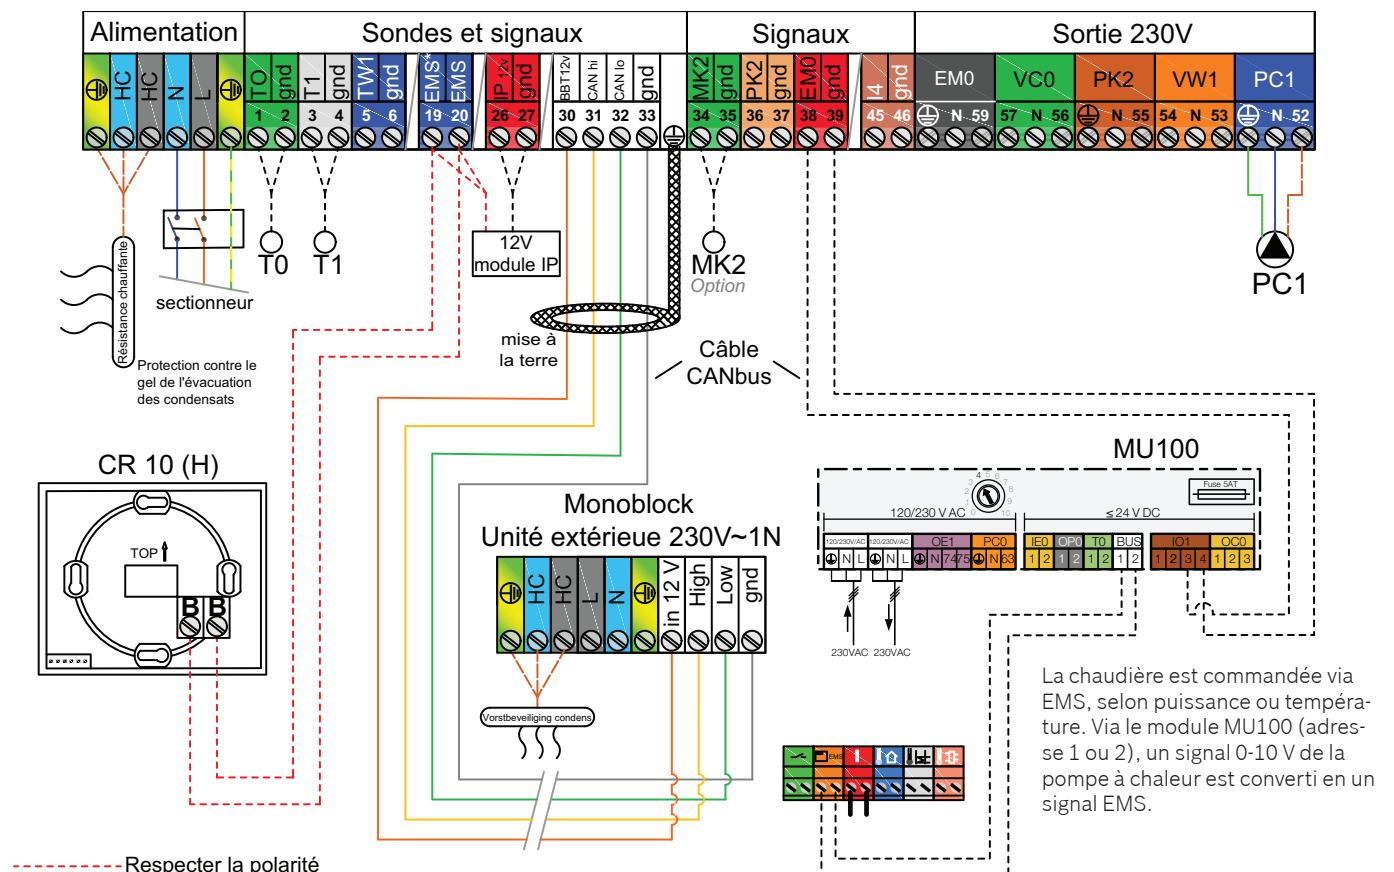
Alimentation

Sondes et signaux

Signaux

Sortie 230V

HC HC N L

TO gnd T1 gnd TW1 gnd EMS* EMS IP 12v gnd BBT12v CAN hi CAN lo gnd MK2 gnd PK2 gnd EM0 gnd 4 gnd

EM0 VC0 PK2 VW1 PC1

1 2 3 4 5 6 19 20 26 27 30 31 32 33 34 35 36 37 38 39 45 46 N 59 57 N 56 N 55 54 N 53 N 52

Résistance chauffante

sectionneur

Protection contre le gel de l'évacuation des condensats

T0 T1

12V module IP

mise à la terre

MK2 Option

Câble CANbus

PC1

CR 10 (H)

TOP

B B

Monoblock
Unité extérieue 230V~1N

HC HC L N in 12 V High Low gnd

Vorstbeveiliging condens

MU100

120/230 V AC

≤ 24 V DC

Fuse 5AT

120/230VAC 120/230VAC OE1 PC0 N L N L N 74 75 N 63

IE0 OP0 T0 BUS 1 2 1 2 1 2 1 2

IO1 OC0 1 2 3 4 1 2 3

230VAC 230VAC

EMS

La chaudière est commandée via EMS, selon puissance ou température. Via le module MU100 (adresse 1 ou 2), un signal 0-10 V de la pompe à chaleur est converti en un signal EMS.

Respecter la polarité